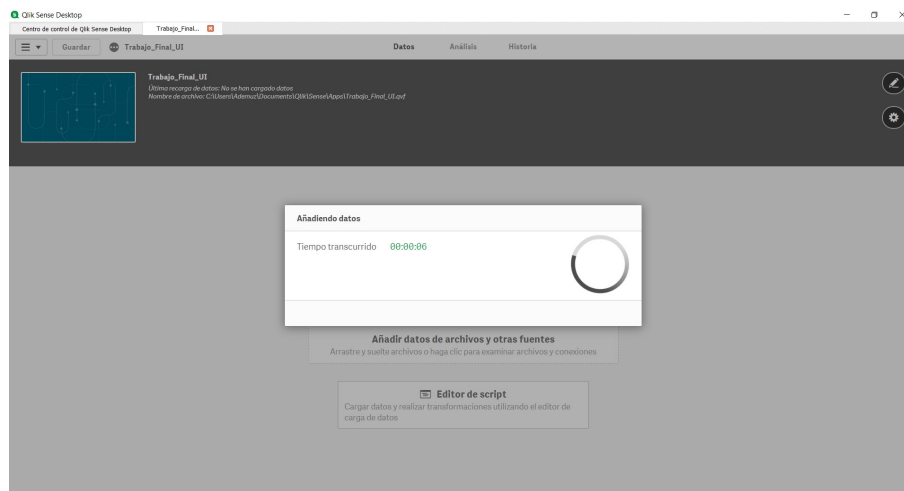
Qlik Sense Desktop

Centro de control de Qlik Sense Desktop

Trabajo_Final...

Guardar

Trabajo_Final_UI

Datos

Análisis

Historia

Trabajo_Final_UI

Última recarga de datos: No se han cargado datos

Nombre de archivo: C:\Users\Ademuz\Documents\Qlik\Sense\Apps\Trabajo_Final_UI.qvf

Añadiendo datos

Tiempo transcurrido 00:00:06

Añadir datos de archivos y otras fuentes

Arrastre y suelte archivos o haga clic para examinar archivos y conexiones

Editor de script

Cargar datos y realizar transformaciones utilizando el editor de carga de datos